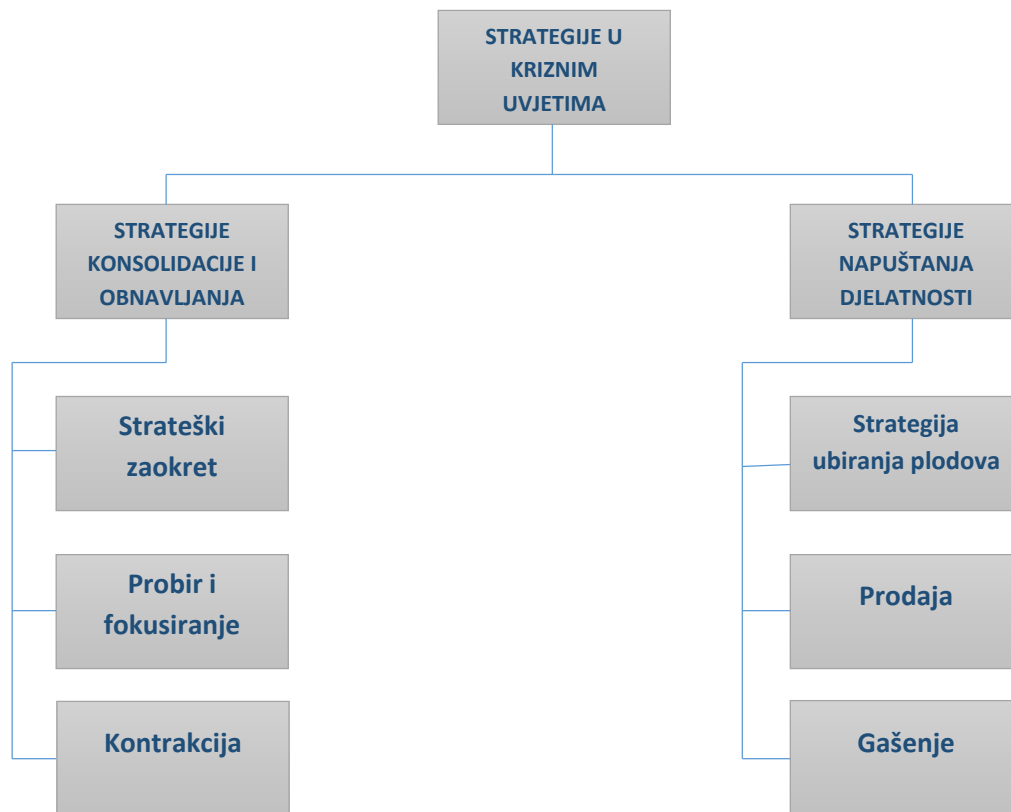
STRATEGIJE U KRIZNIM UVJETIMA

STRATEGIJE KONSOLIDACIJE I OBNAVLJANJA

STRATEGIJE NAPUŠTANJA DJELATNOSTI

Strateški zaokret

Probir i fokusiranje

Kontrakcija

Strategija ubiranja plodova

Prodaja

Gašenje